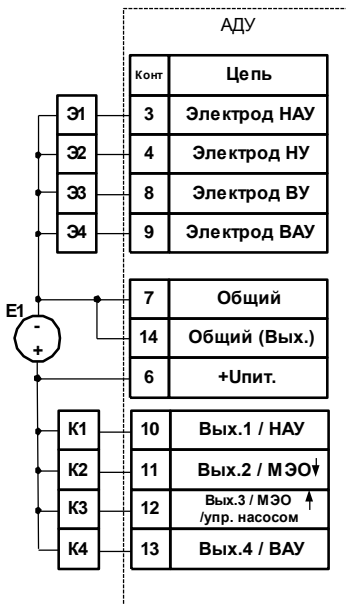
АДУ

| Конт | Цепь |
|---|---|
| 3 | Электрод НАУ |
| 4 | Электрод НУ |
| 8 | Электрод ВУ |
| 9 | Электрод ВАУ |
| 7 | Общий |
| 14 | Общий (Вых.) |
| 6 | +Uпит. |
| 10 | Вых.1 / НАУ |
| 11 | Вых.2 / МЭО |
| 12 | Вых.3 / МЭО /упр. насосом |
| 13 | Вых.4 / ВАУ |

Э1
Э2
Э3
Э4
E1
-
+
K1
K2
K3
K4